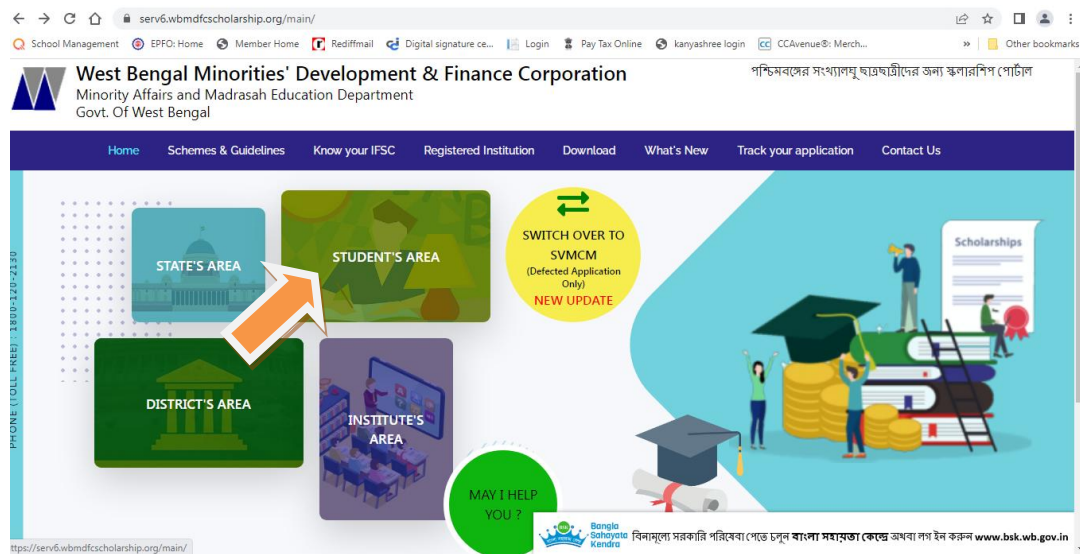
serv6.wbmdfcscholarship.org/main/

School Management | EPFO: Home | Member Home | Rediffmail | Digital signature ce... | Login | Pay Tax Online | kanyashree login | CCAvenue®: Merch... | » | Other bookmarks

West Bengal Minorities' Development & Finance Corporation
Minority Affairs and Madrasah Education Department
Govt. Of West Bengal

পশ্চিমবঙ্গের সংখ্যালঘু ছাত্রছাত্রীদের জন্য স্কলারশিপ পোর্টাল

Home | Schemes & Guidelines | Know your IFSC | Registered Institution | Download | What's New | Track your application | Contact Us

PHONE (TOLL FREE) : 1800-120-2130

STATE'S AREA

STUDENT'S AREA

SWITCH OVER TO SVMCM
(Defected Application Only)
NEW UPDATE

Scholarships

DISTRICT'S AREA

INSTITUTE'S AREA

MAY I HELP YOU ?

Bangla Sahayata Kendra
বিনামূল্যে সরকারি পরিষেবা পেতে চলুন বাংলা সহায়তা কেন্দ্রে অথবা লগ ইন করুন www.bsk.wb.gov.in

https://serv6.wbmdfcscholarship.org/main/